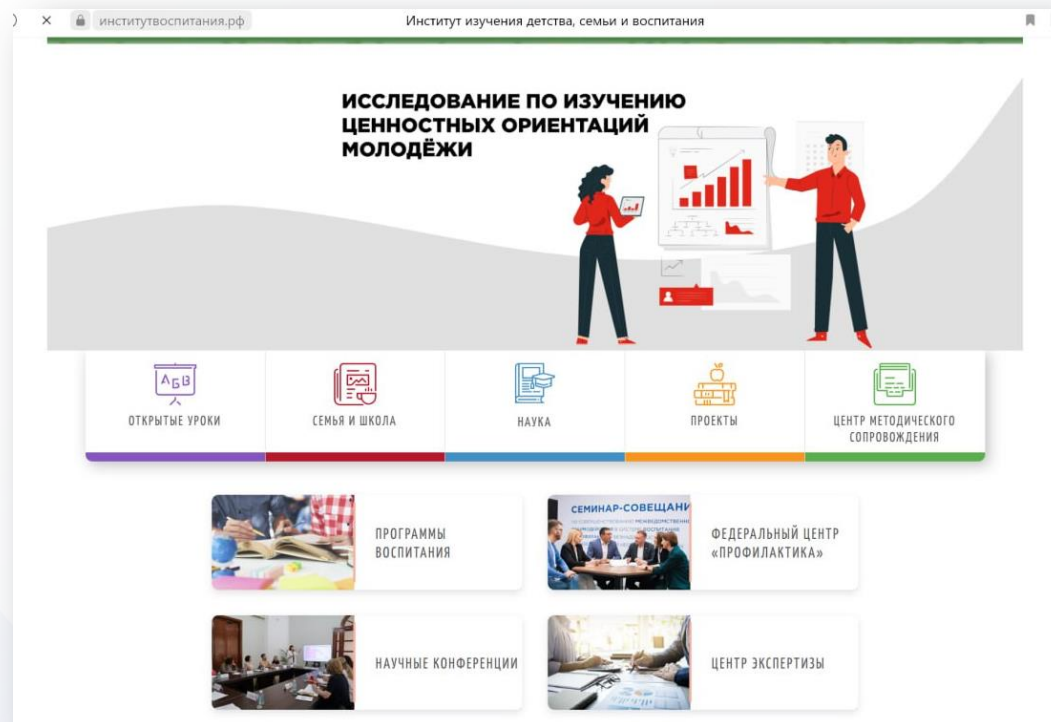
) × институтвоспитания.рф Институт изучения детства, семьи и воспитания

ИССЛЕДОВАНИЕ ПО ИЗУЧЕНИЮ ЦЕННОСТНЫХ ОРИЕНТАЦИЙ МОЛОДЁЖИ

АБВ

ОТКРЫТЫЕ УРОКИ

СЕМЬЯ И ШКОЛА

НАУКА

ПРОЕКТЫ

ЦЕНТР МЕТОДИЧЕСКОГО СОПРОВОЖДЕНИЯ

ПРОГРАММЫ ВОСПИТАНИЯ

СЕМИНАР-СОВЕЩАНИ

ФЕДЕРАЛЬНЫЙ ЦЕНТР «ПРОФИЛАКТИКА»

НАУЧНЫЕ КОНФЕРЕНЦИИ

ЦЕНТР ЭКСПЕРТИЗЫ